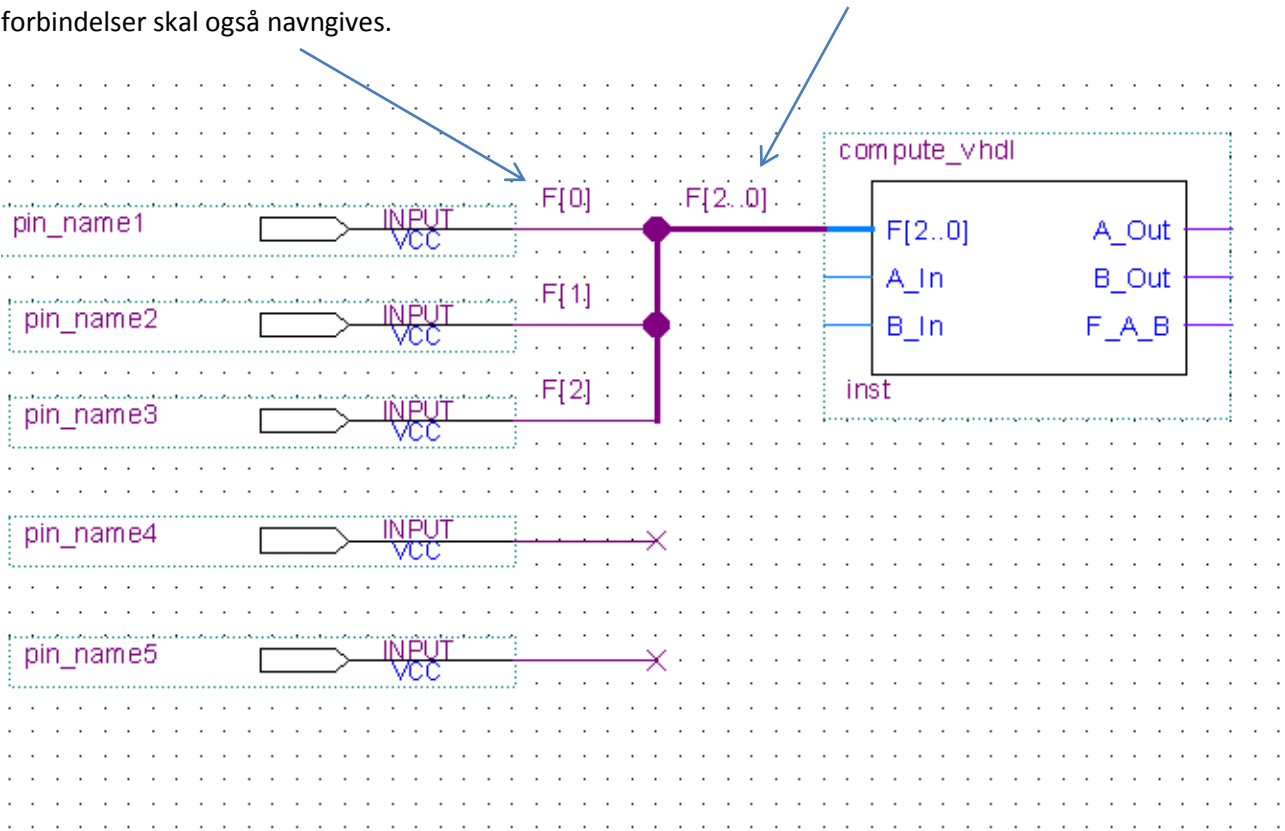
forbindelser skal også navngives.

compute_vhdl

F[0]

F[2..0]

pin_name1

INPUT
VCC

F[2..0]

A_Out

A_In

B_Out

F[1]

pin_name2

INPUT
VCC

B_In

F_A_B

F[2]

inst

pin_name3

INPUT
VCC

pin_name4

INPUT
VCC

pin_name5

INPUT
VCC